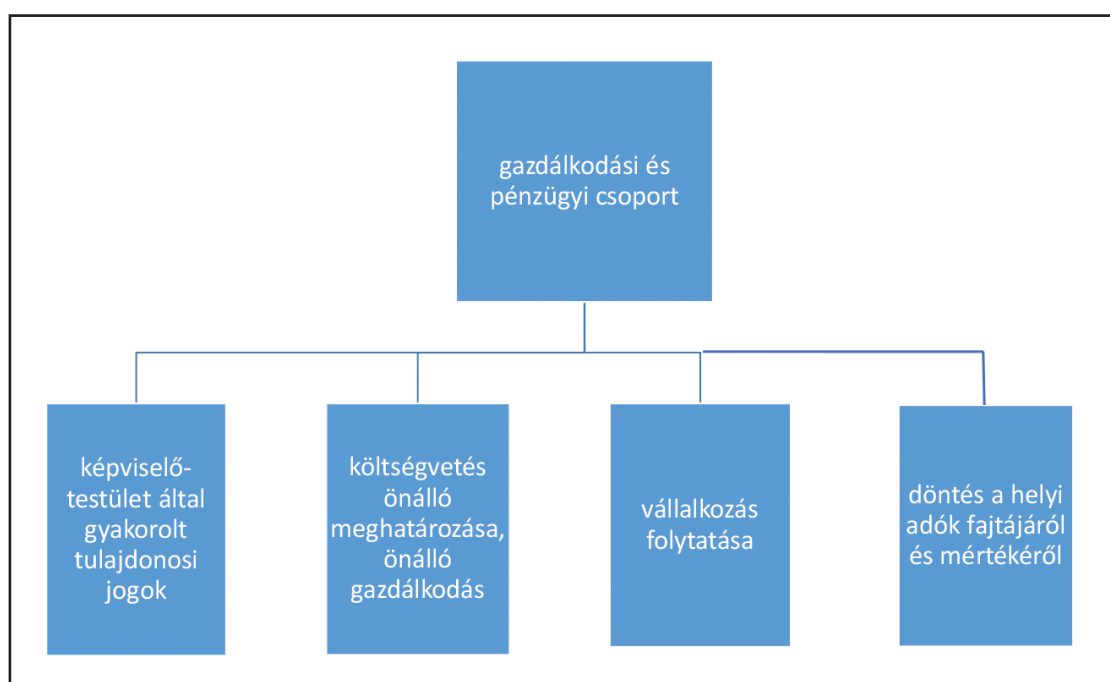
gazdálkodási és pénzügyi csoport

képviselő-testület által gyakorolt tulajdonosi jogok

költségvetés önálló meghatározása, önálló gazdálkodás

vállalkozás folytatása

döntés a helyi adók fajtájáról és mértékéről